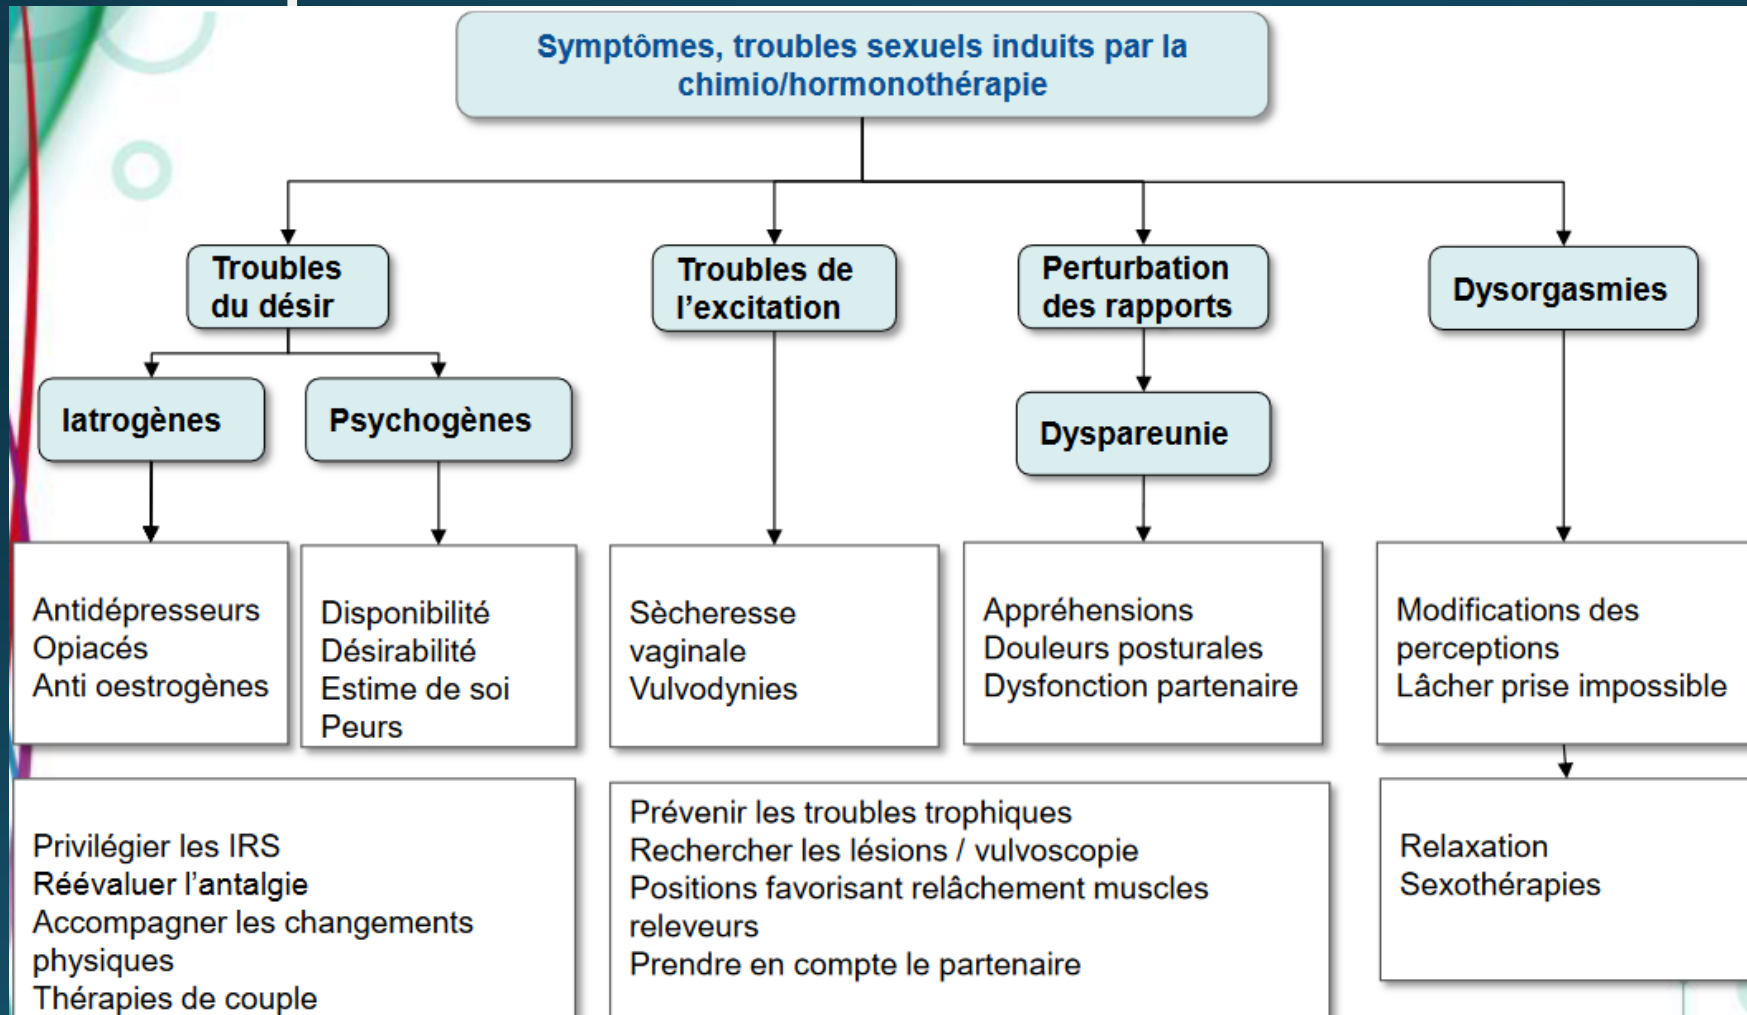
Symptômes, troubles sexuels induits par la chimio/hormonothérapie

Troubles du désir

Iatrogènes

Antidépresseurs
Opiacés
Anti oestrogènes

Psychogènes

Disponibilité
Désirabilité
Estime de soi
Peurs

Privilégier les IRS
Réévaluer l'antalgie
Accompagner les changements physiques
Thérapies de couple

Troubles de l'excitation

Sècheresse vaginale
Vulvodynies

Perturbation des rapports

Dyspareunie

Appréhensions
Douleurs posturales
Dysfonction partenaire

Prévenir les troubles trophiques
Rechercher les lésions / vulvoscopie
Positions favorisant relâchement muscles releveurs
Prendre en compte le partenaire

Dysorgasmies

Modifications des perceptions
Lâcher prise impossible

Relaxation
Sexothérapies